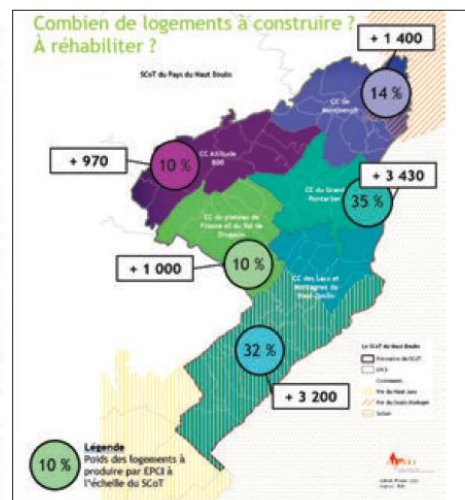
Combien de logements à construire ?
À réhabiliter ?

SCoT du Pays du Haut Doubs

+ 1 400

14 %

CC de Montbenoît

+ 970

10 %

CC Altitude 800

+ 3 430

CC du Grand Pontarlier

35 %

CC du plateau de Frasne et du Val de Drugeon

+ 1 000

10 %

CC des Lacs et Montagnes du Haut-Doubs

32 %

Le SCoT du Haut Doubs

Périmètre du SCoT

EPCI

Communes

PNR du Haut-Jura

PNR du Doubs Horloger

Suisse

+ 3 200

10 %

Légende
Poids des logements à produire par EPCI à l'échelle du SCoT

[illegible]